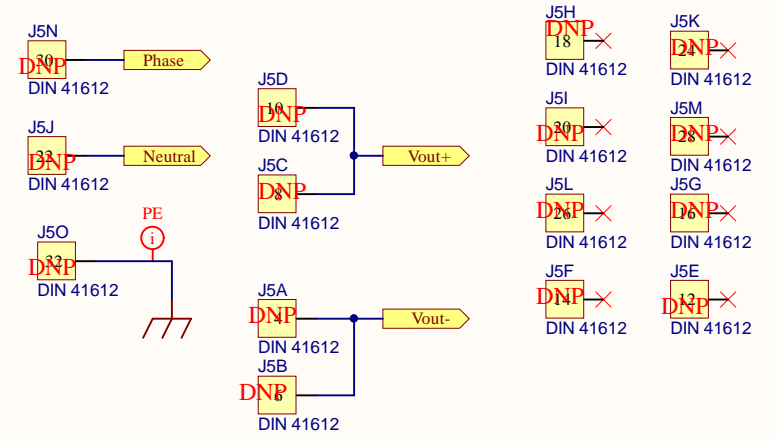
J5N
30
DNP
DIN 41612
Phase

J5J
22
DNP
DIN 41612
Neutral

J5O
32
DNP
DIN 41612
PE

J5D
10
DNP
DIN 41612

J5C
8
DNP
DIN 41612
Vout+

J5A
4
DNP
DIN 41612
Vout-

J5B
6
DNP
DIN 41612

J5H
18
DNP
DIN 41612

J5K
24
DNP
DIN 41612

J5I
20
DNP
DIN 41612

J5M
28
DNP
DIN 41612

J5L
26
DNP
DIN 41612

J5G
16
DNP
DIN 41612

J5F
14
DNP
DIN 41612

J5E
12
DNP
DIN 41612